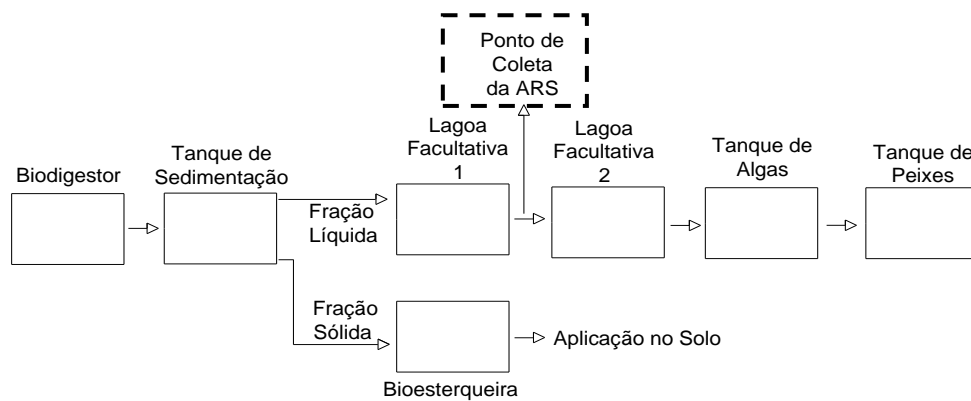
Ponto de Coleta da ARS

Biodigestor

Tanque de Sedimentação

Lagoa Facultativa 1

Lagoa Facultativa 2

Tanque de Algas

Tanque de Peixes

Fração Líquida

Fração Sólida

Aplicação no Solo

Bioesterqueira